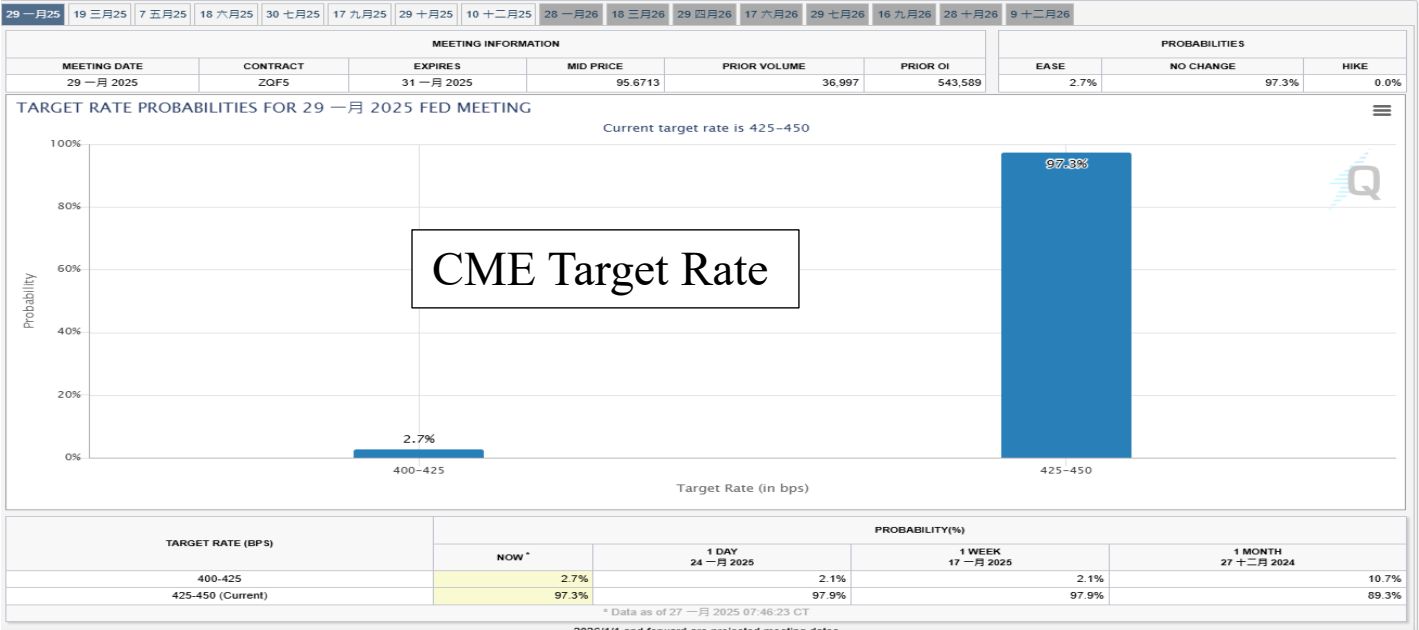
29 一月25 | 19 三月25 | 7 五月25 | 18 六月25 | 30 七月25 | 17 九月25 | 29 十月25 | 10 十二月25 | 28 一月26 | 18 三月26 | 29 四月26 | 17 六月26 | 29 七月26 | 16 九月26 | 28 十月26 | 9 十二月26

| MEETING INFORMATION | | | | | |
|---|---|---|---|---|---|
| MEETING DATE | CONTRACT | EXPIRES | MID PRICE | PRIOR VOLUME | PRIOR OI |
| 29 一月 2025 | ZQF5 | 31 一月 2025 | 95.6713 | 36,997 | 543,589 |

| PROBABILITIES | | |
|---|---|---|
| EASE | NO CHANGE | HIKE |
| 2.7% | 97.3% | 0.0% |

TARGET RATE PROBABILITIES FOR 29 一月 2025 FED MEETING

Current target rate is 425-450

100%
80%
60%
40%
20%
0%

Probability

CME Target Rate

2.7%
97.3%

400-425
425-450

Target Rate (in bps)

| TARGET RATE (BPS) | PROBABILITY(%) NOW * | 1 DAY 24 一月 2025 | 1 WEEK 17 一月 2025 | 1 MONTH 27 十二月 2024 |
|---|---|---|---|---|
| 400-425 | 2.7% | 2.1% | 2.1% | 10.7% |
| 425-450 (Current) | 97.3% | 97.9% | 97.9% | 89.3% |

* Data as of 27 一月 2025 07:46:23 CT

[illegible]